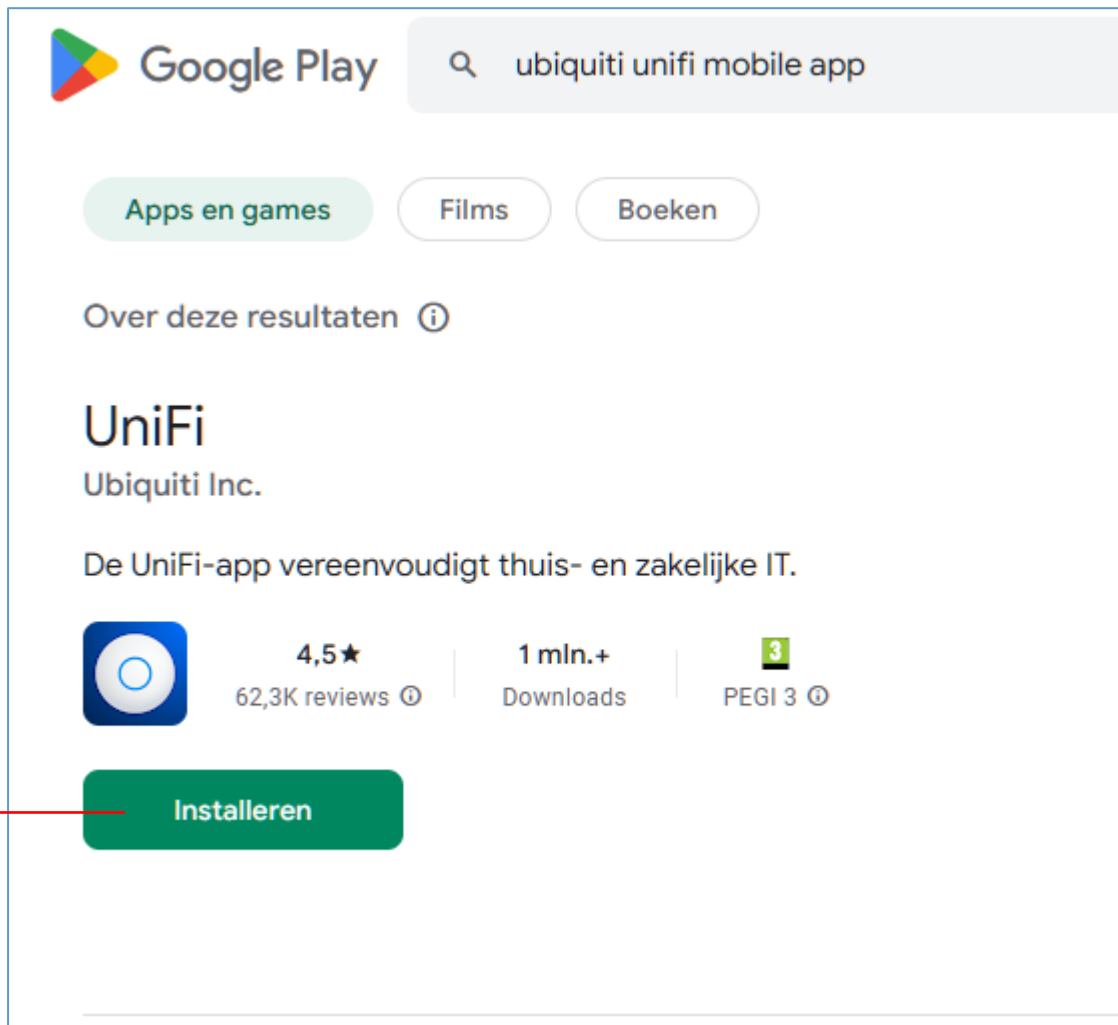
Google Play

ubiquiti unifi mobile app

Apps en games
Films
Boeken

Over deze resultaten ⓘ

UniFi
Ubiquiti Inc.

De UniFi-app vereenvoudigt thuis- en zakelijke IT.

4,5★
62,3K reviews ⓘ

1 mln.+
Downloads

3
PEGI 3 ⓘ

Installeren